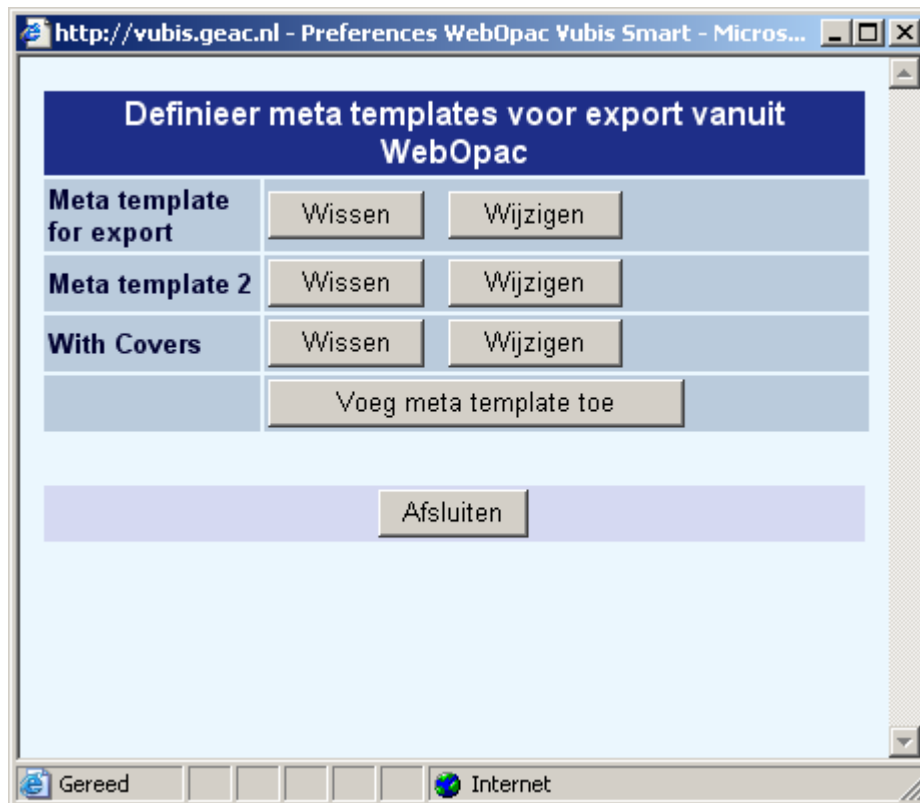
http://vubis.geac.nl - Preferences WebOpac Vubis Smart - Micros...

Definieer meta templates voor export vanuit WebOpac

| | | |
|---|---|---|
| Meta template for export | Wissen | Wijzigen |
| Meta template 2 | Wissen | Wijzigen |
| With Covers | Wissen | Wijzigen |
| | Voeg meta template toe | |

Afsluiten

Gereed

Internet